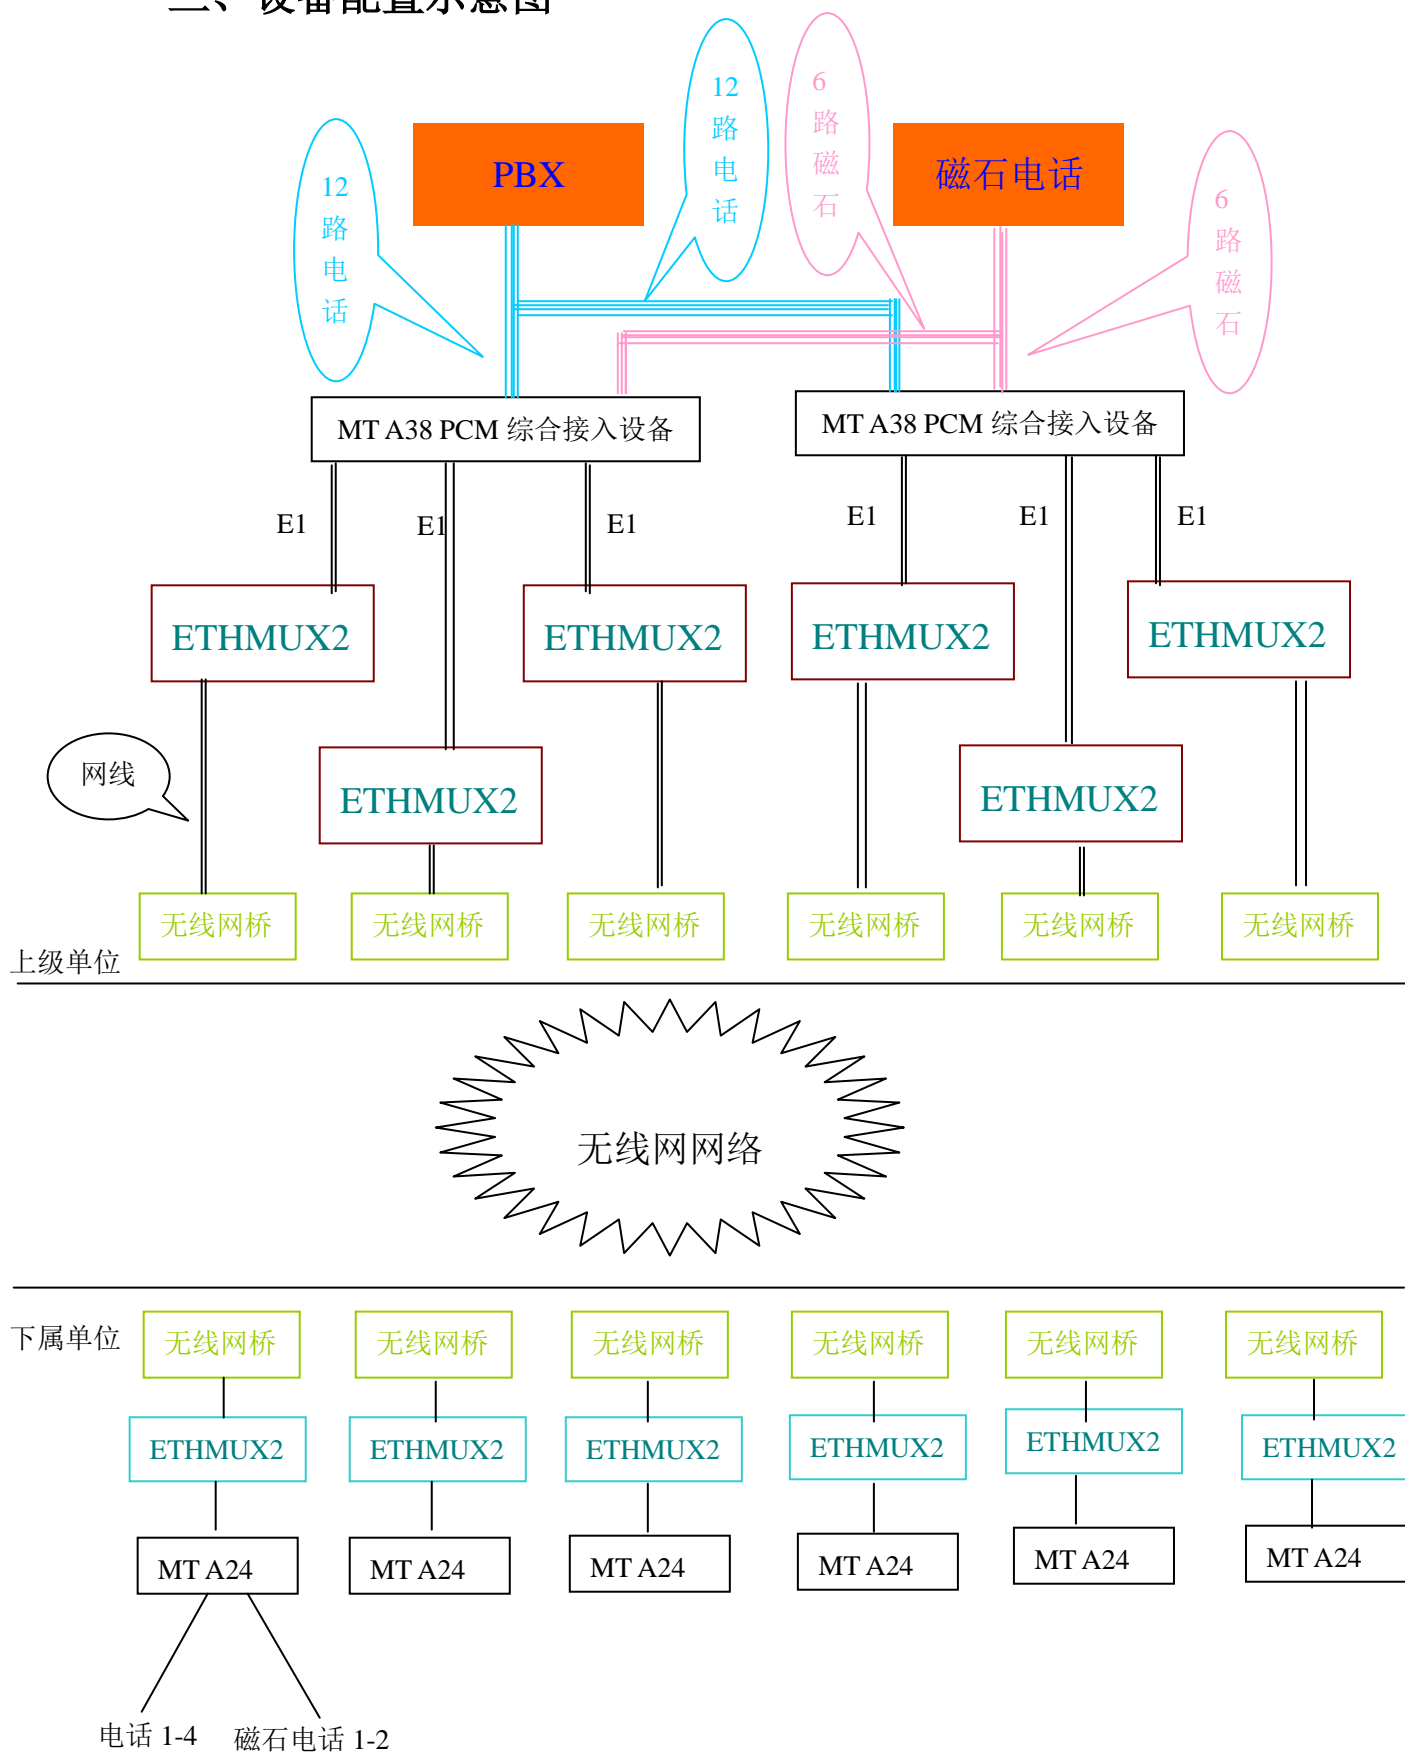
二、设备配置示意图

12路电话

PBX

12路电话

6路磁石

磁石电话

6路磁石

MT A38 PCM 综合接入设备

MT A38 PCM 综合接入设备

E1 E1 E1 E1 E1 E1

ETHMUX2 ETHMUX2 ETHMUX2 ETHMUX2

网线

ETHMUX2 ETHMUX2

无线网桥 无线网桥 无线网桥 无线网桥 无线网桥 无线网桥

上级单位

无线网网络

下属单位

无线网桥 无线网桥 无线网桥 无线网桥 无线网桥 无线网桥

ETHMUX2 ETHMUX2 ETHMUX2 ETHMUX2 ETHMUX2 ETHMUX2

MT A24 MT A24 MT A24 MT A24 MT A24 MT A24

电话 1-4 磁石电话 1-2